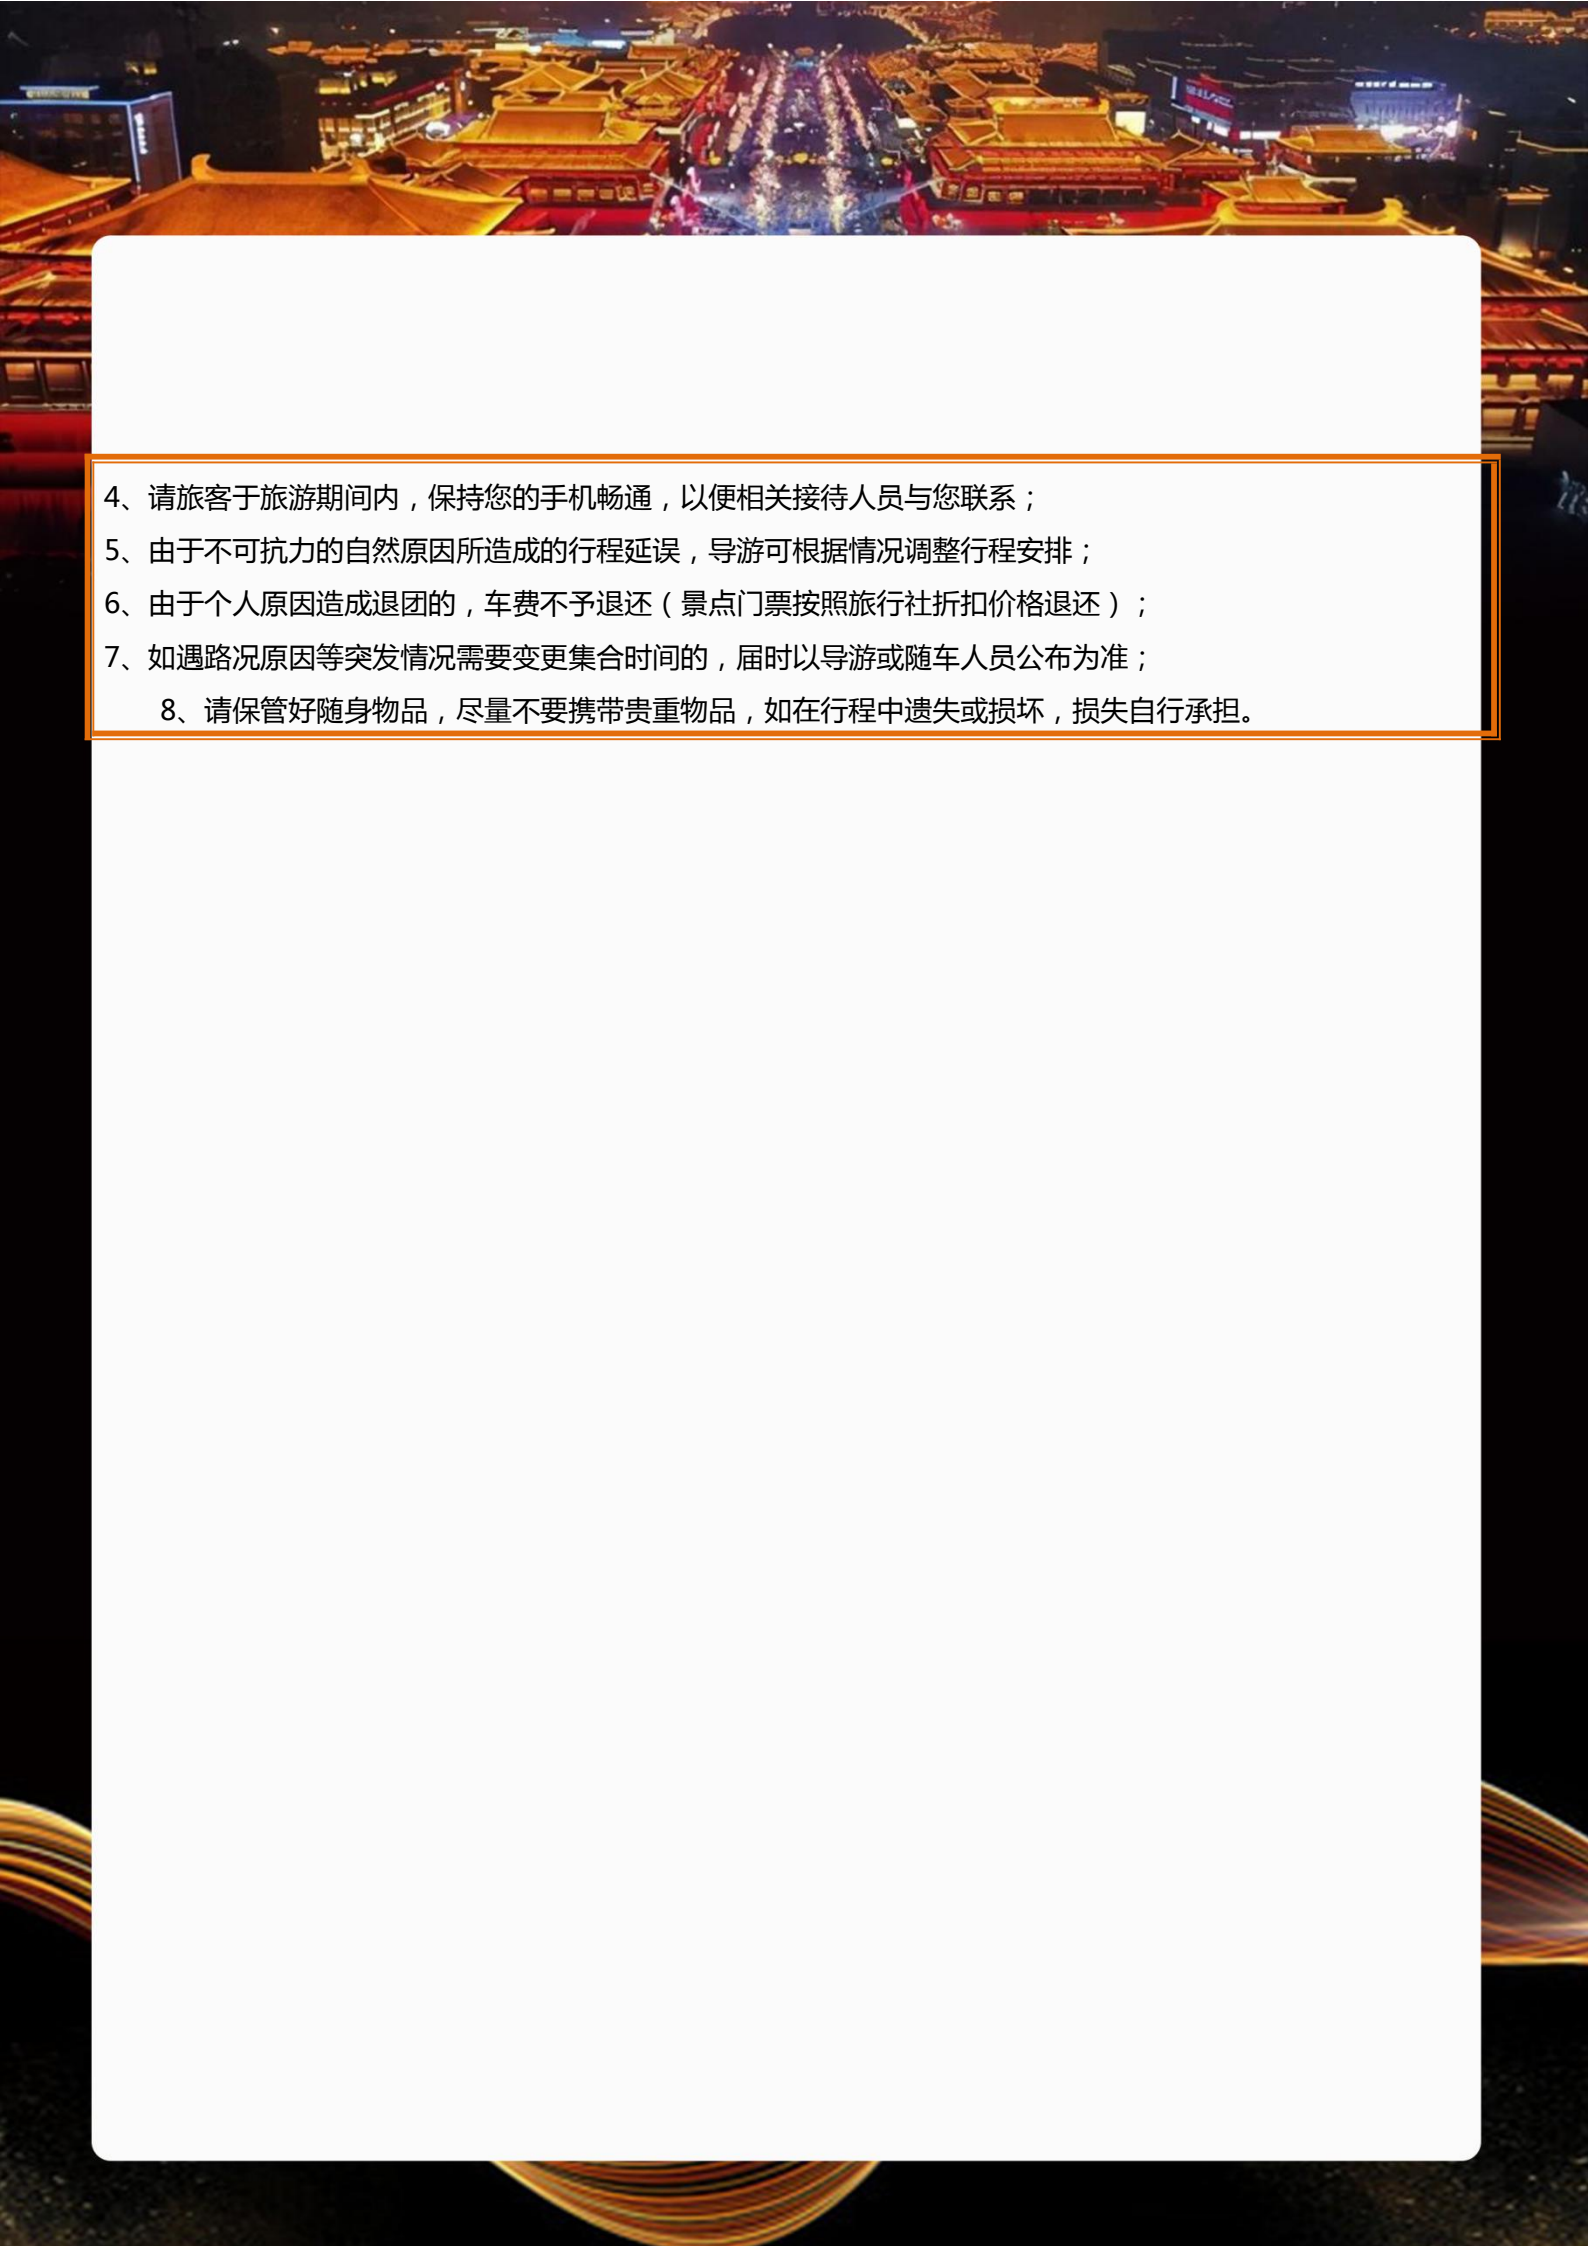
4、请旅客于旅游期间内，保持您的手机畅通，以便相关接待人员与您联系；

5、由于不可抗力的自然原因所造成的行程延误，导游可根据情况调整行程安排；

6、由于个人原因造成退团的，车费不予退还（景点门票按照旅行社折扣价格退还）；

7、如遇路况原因等突发情况需要变更集合时间的，届时以导游或随车人员公布为准；

8、请保管好随身物品，尽量不要携带贵重物品，如在行程中遗失或损坏，损失自行承担。